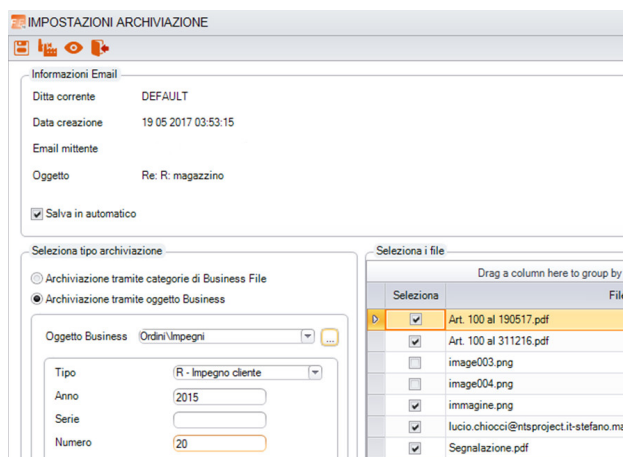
IMPOSTAZIONI ARCHIVIAZIONE

Informazioni Email

Ditta corrente DEFAULT

Data creazione 19 05 2017 03:53:15

Email mittente

Oggetto Re: R: magazzino

Salva in automatico

Seleziona tipo archiviazione

Archiviazione tramite categorie di Business File

Archiviazione tramite oggetto Business

Oggetto Business Ordini\Impegni ...

Tipo R - Impegno cliente

Anno 2015

Serie

Numero 20

Seleziona i file

Drag a column here to group by

| Seleziona | File |
|---|---|
| ✓ | Art. 100 al 190517.pdf |
| ✓ | Art. 100 al 311216.pdf |
| | image003.png |
| | image004.png |
| ✓ | immagine.png |
| ✓ | lucio.chiocci@ntsproject.it-stefano.ma |
| ✓ | Segnalazione.pdf |